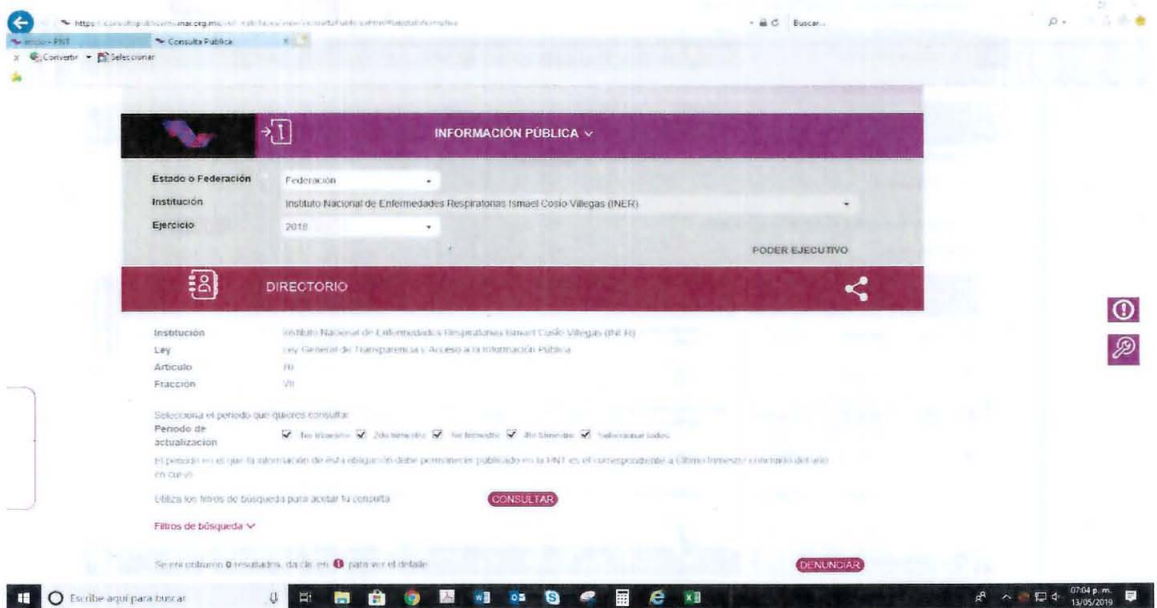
https://consultapublicamx.inai.org.mx/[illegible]

Buscar...

Inicio - PNT

Consulta Pública

Convertir

Seleccionar

INFORMACIÓN PÚBLICA

Estado o Federación: Federación

Institución: Instituto Nacional de Enfermedades Respiratorias Ismael Cosío Villegas (INER)

Ejercicio: 2018

PODER EJECUTIVO

DIRECTORIO

Institución: Instituto Nacional de Enfermedades Respiratorias Ismael Cosío Villegas (INER)

Ley: Ley General de Transparencia y Acceso a la Información Pública

Artículo: 70

Fracción: VII

Selecciona el periodo que quieres consultar

Periodo de actualización: 1er trimestre 2do trimestre 3er trimestre 4to trimestre Seleccionar todos

El periodo en el que la información de esta obligación debe permanecer publicada en la PNT es el correspondiente a Último trimestre concluido del año en curso

Utiliza los filtros de búsqueda para acotar tu consulta

CONSULTAR

Filtros de búsqueda

Se encontraron 0 resultados, da clic en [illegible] para ver el detalle

DENUNCIAR

Escribe aquí para buscar

07:04 p. m.
13/05/2019